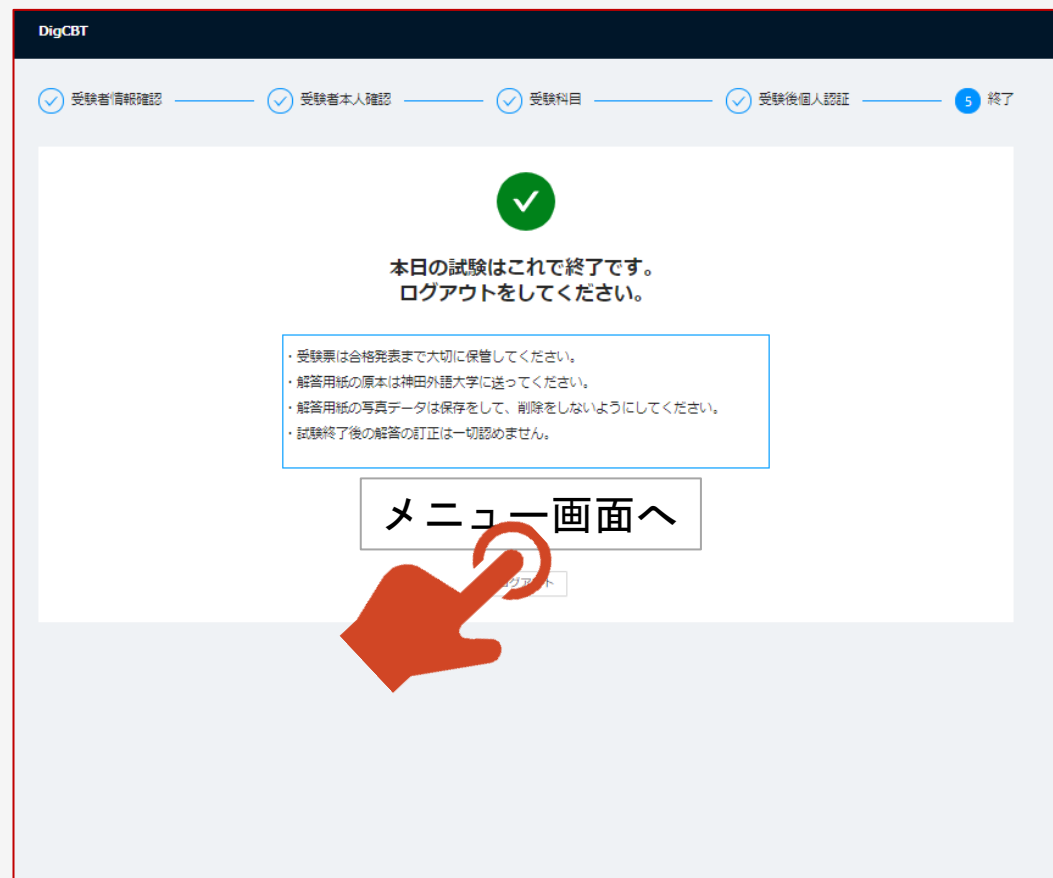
DigCBT

受験者情報確認 受験者本人確認 受験科目 受験後個人認証 5 終了

本日の試験はこれで終了です。
ログアウトをしてください。

・受験票は合格発表まで大切に保管してください。
・解答用紙の原本は神田外語大学に送ってください。
・解答用紙の写真データは保存をして、削除をしないようにしてください。
・試験終了後の解答の訂正は一切認めません。

メニュー画面へ

ログアウト